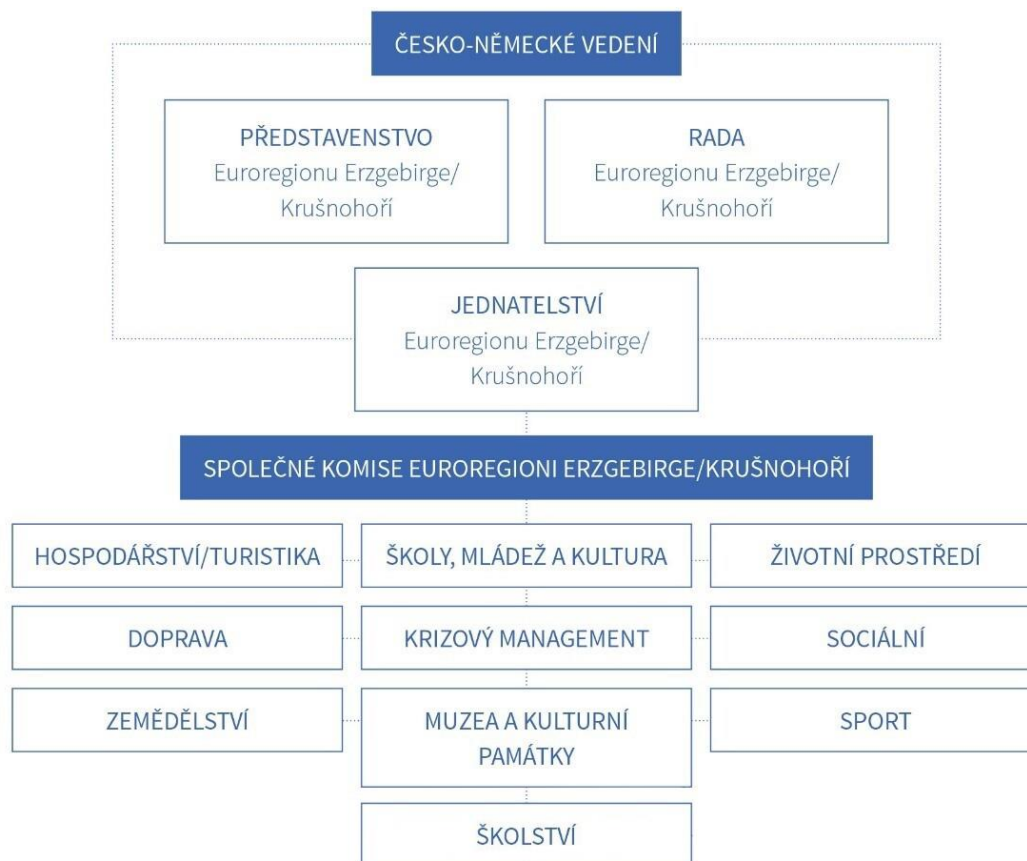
ČESKO-NĚMECKÉ VEDENÍ

PŘEDSTAVENSTVO
Euroregionu Erzgebirge/ Krušnohoří

RADA
Euroregionu Erzgebirge/ Krušnohoří

JEDNATELSTVÍ
Euroregionu Erzgebirge/ Krušnohoří

SPOLEČNÉ KOMISE EUROREGIONI ERZGEBIRGE/KRUŠNOHOŘÍ

HOSPODÁŘSTVÍ/TURISTIKA

ŠKOLY, MLÁDEŽ A KULTURA

ŽIVOTNÍ PROSTŘEDÍ

DOPRAVA

KRIZOVÝ MANAGEMENT

SOCIÁLNÍ

ZEMĚDĚLSTVÍ

MUZEA A KULTURNÍ PAMÁTKY

SPORT

ŠKOLSTVÍ